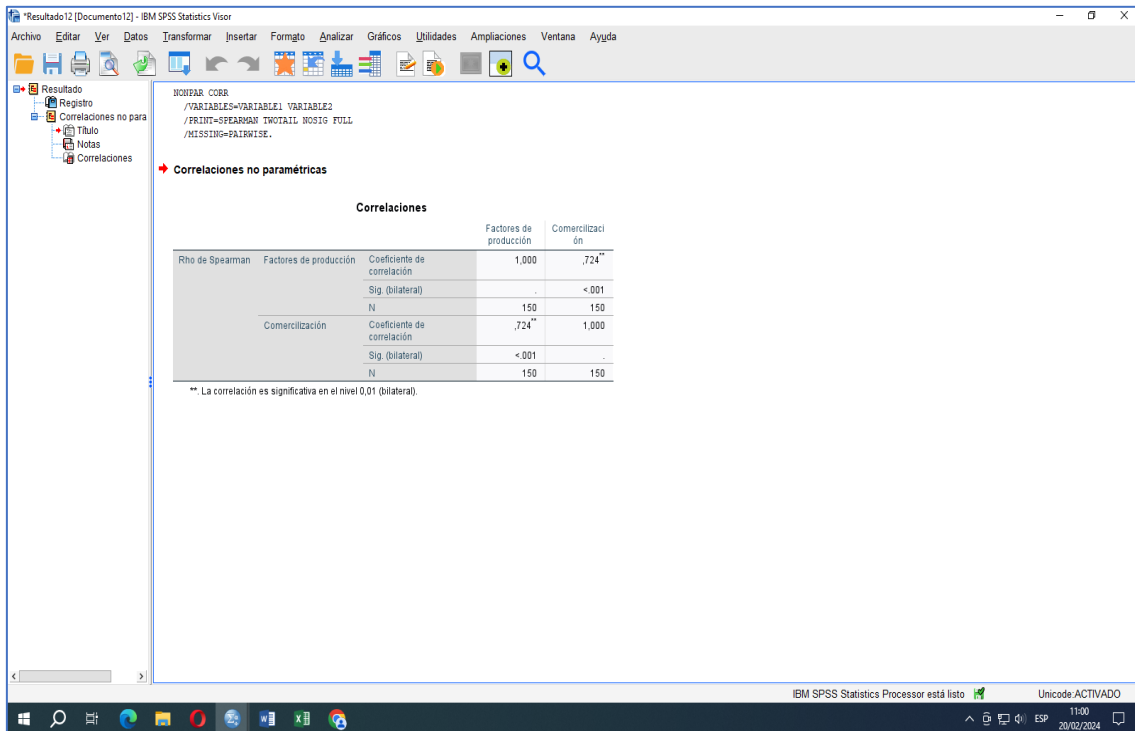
*Resultado12 [Documento12] - IBM SPSS Statistics Visor

Archivo Editar Ver Datos Transformar Insertar Formato Analizar Gráficos Utilidades Ampliaciones Ventana Ayuda

Resultado
Registro
Correlaciones no para
Título
Notas
Correlaciones

NONPAR CORR
/VARIABLES=VARIABLE1 VARIABLE2
/PRINT=SPEARMAN TWOTAIL NOSIG FULL
/MISSING=PAIRWISE.

Correlaciones no paramétricas

Correlaciones

| | | | Factores de producción | Comercilzación |
|---|---|---|---|---|
| Rho de Spearman | Factores de producción | Coeficiente de correlación | 1,000 | ,724** |
| | | Sig. (bilateral) | . | <.001 |
| | | N | 150 | 150 |
| | Comercilzación | Coeficiente de correlación | ,724** | 1,000 |
| | | Sig. (bilateral) | <.001 | . |
| | | N | 150 | 150 |

**. La correlación es significativa en el nivel 0,01 (bilateral).

IBM SPSS Statistics Processor está listo

Unicode:ACTIVADO

ESP
11:00
20/02/2024